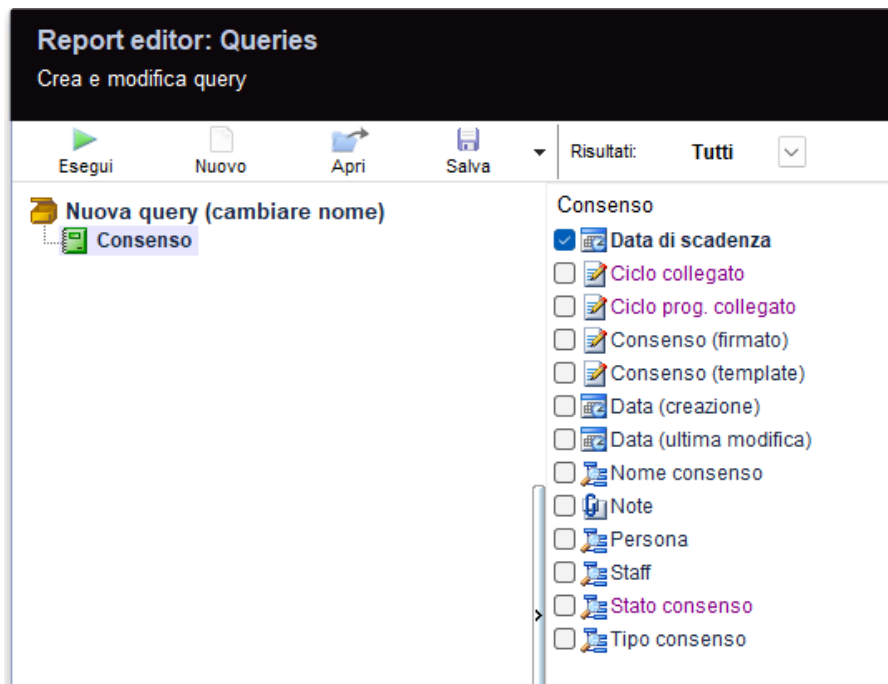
Report editor: Queries
Crea e modifica query

Esegui
Nuovo
Apri
Salva
Risultati:
Tutti

Nuova query (cambiare nome)
Consenso

Consenso
Data di scadenza
Ciclo collegato
Ciclo prog. collegato
Consenso (firmato)
Consenso (template)
Data (creazione)
Data (ultima modifica)
Nome consenso
Note
Persona
Staff
Stato consenso
Tipo consenso